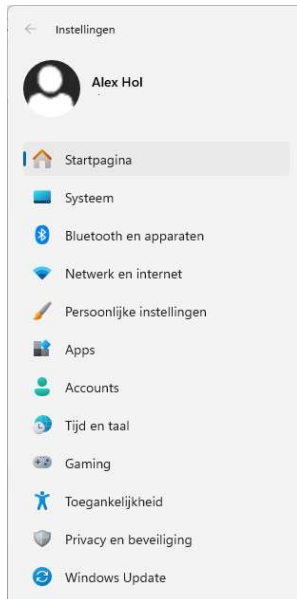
Instellingen

Alex Hol

Startpagina
Systeem
Bluetooth en apparaten
Netwerk en internet
Persoonlijke instellingen
Apps
Accounts
Tijd en taal
Gaming
Toegankelijkheid
Privacy en beveiliging
Windows Update